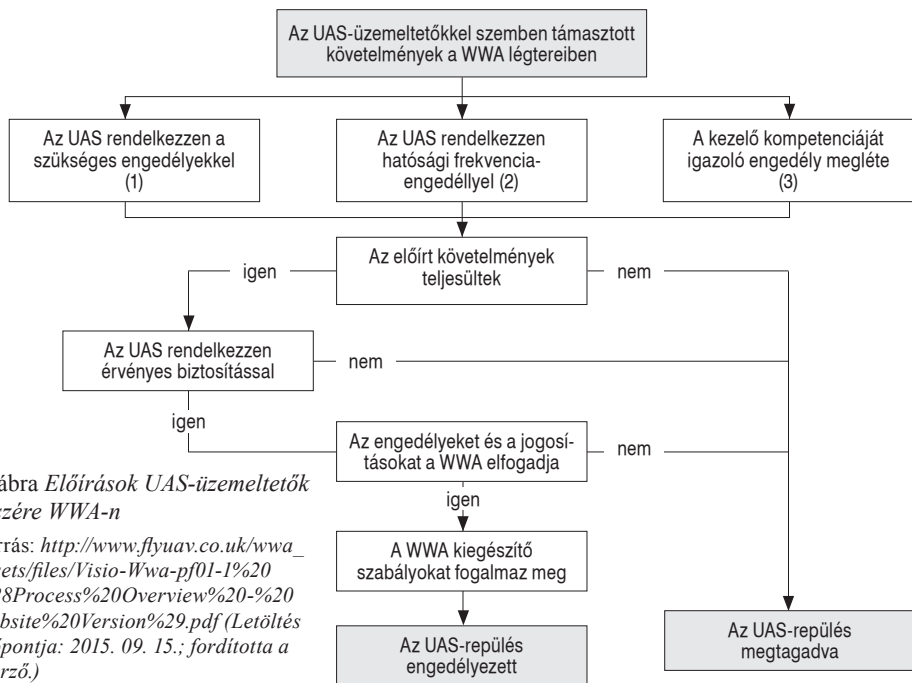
Az UAS-üzemeltetőkkel szemben támasztott követelmények a WWA légtereiben

Az UAS rendelkezzen a szükséges engedélyekkel (1)

Az UAS rendelkezzen hatósági frekvenciaengedéllyel (2)

A kezelő kompetenciáját igazoló engedély megléte (3)

Az előírt követelmények teljesültek

igen

nem

Az UAS rendelkezzen érvényes biztosítással

nem

igen

Az engedélyeket és a jogosításokat a WWA elfogadja

nem

igen

A WWA kiegészítő szabályokat fogalmaz meg

Az UAS-repülés engedélyezett

Az UAS-repülés megtagadva

ábra *Előírások UAS-üzemeltetők* *ezére WWA-n*

rás: *http://www.flyuav.co.uk/wwa_* *ets/files/Visio-Wwa-pf01-1%20* *8Process%20Overview%20-%20* *bsite%20Version%29.pdf (Letöltés* *pontja: 2015. 09. 15.; fordította a* *rző.)*